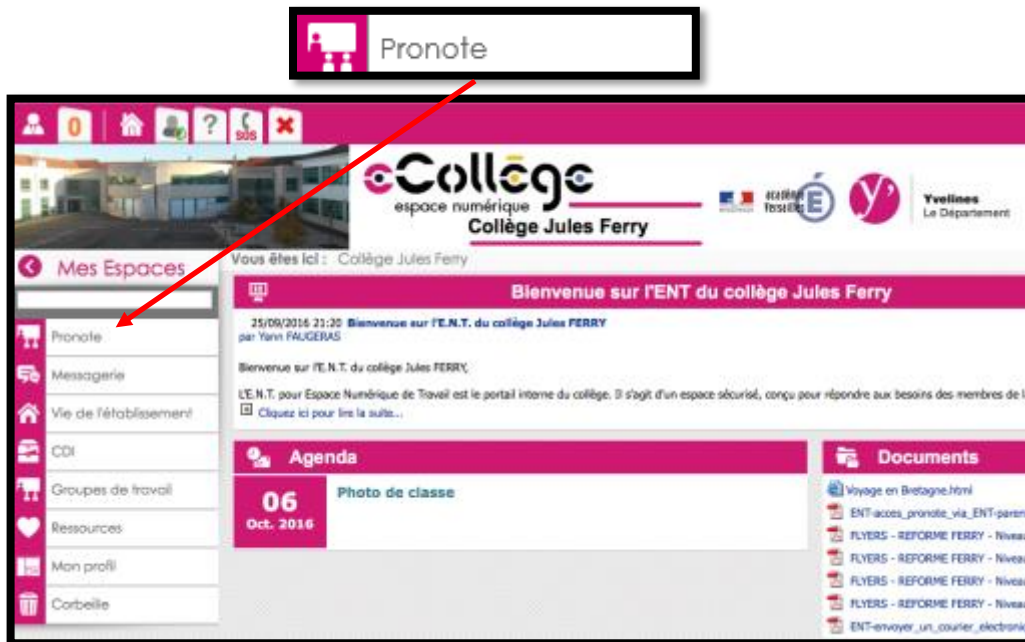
Pronote

0

SOS

eCollège
espace numérique
Collège Jules Ferry

académie Versailles

Yvelines
Le Département

Mes Espaces

Pronote
Messagerie
Vie de l'établissement
CDI
Groupes de travail
Ressources
Mon profil
Corbeille

Vous êtes ici : Collège Jules Ferry

Bienvenue sur l'ENT du collège Jules Ferry

25/09/2016 21:20 Bienvenue sur l'E.N.T. du collège Jules FERRY
par Yann FAUGERAS

Bienvenue sur l'E.N.T. du collège Jules FERRY,

L'E.N.T. pour Espace Numérique de Travail est le portail interne du collège. Il s'agit d'un espace sécurisé, conçu pour répondre aux besoins des membres de l

Cliquez ici pour lire la suite...

Agenda

06
Oct. 2016

Photo de classe

Documents

Voyage en Bretagne.html
ENT-acces_pronote_via_ENT-paren
FLYERS - REFORME FERRY - Nivea
FLYERS - REFORME FERRY - Nivea
FLYERS - REFORME FERRY - Nivea
FLYERS - REFORME FERRY - Nivea
ENT-envoyer_un_courier_electroni